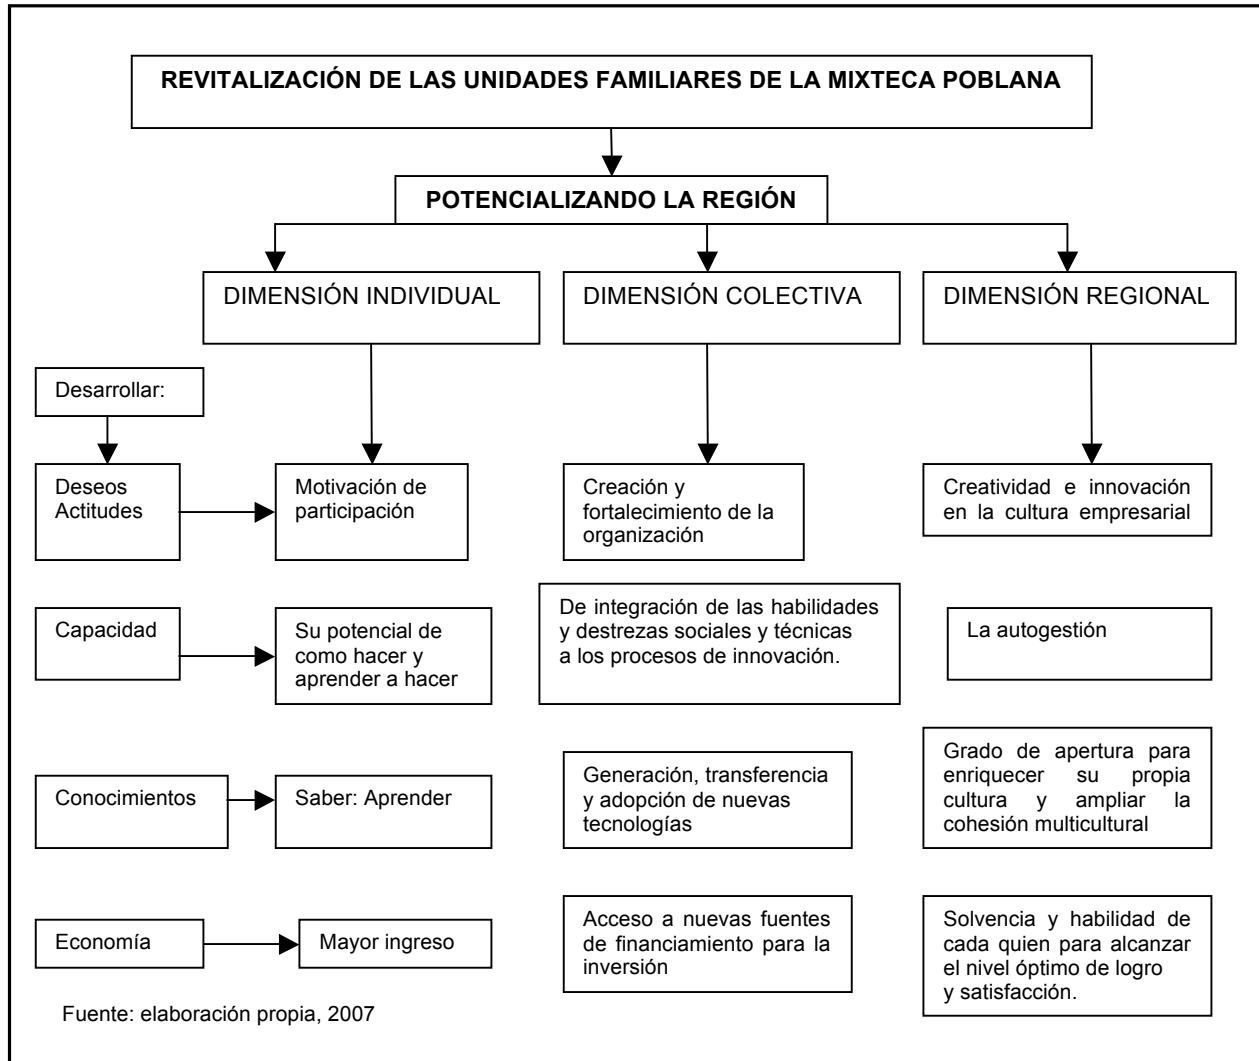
REVITALIZACIÓN DE LAS UNIDADES FAMILIARES DE LA MIXTECA POBLANA

POTENCIALIZANDO LA REGIÓN

DIMENSIÓN INDIVIDUAL

DIMENSIÓN COLECTIVA

DIMENSIÓN REGIONAL

Desarrollar:

Deseos Actitudes

Motivación de participación

Creación y fortalecimiento de la organización

Creatividad e innovación en la cultura empresarial

Capacidad

Su potencial de como hacer y aprender a hacer

De integración de las habilidades y destrezas sociales y técnicas a los procesos de innovación.

La autogestión

Conocimientos

Saber: Aprender

Generación, transferencia y adopción de nuevas tecnologías

Grado de apertura para enriquecer su propia cultura y ampliar la cohesión multicultural

Economía

Mayor ingreso

Acceso a nuevas fuentes de financiamiento para la inversión

Solvencia y habilidad de cada quien para alcanzar el nivel óptimo de logro y satisfacción.

Fuente: elaboración propia, 2007